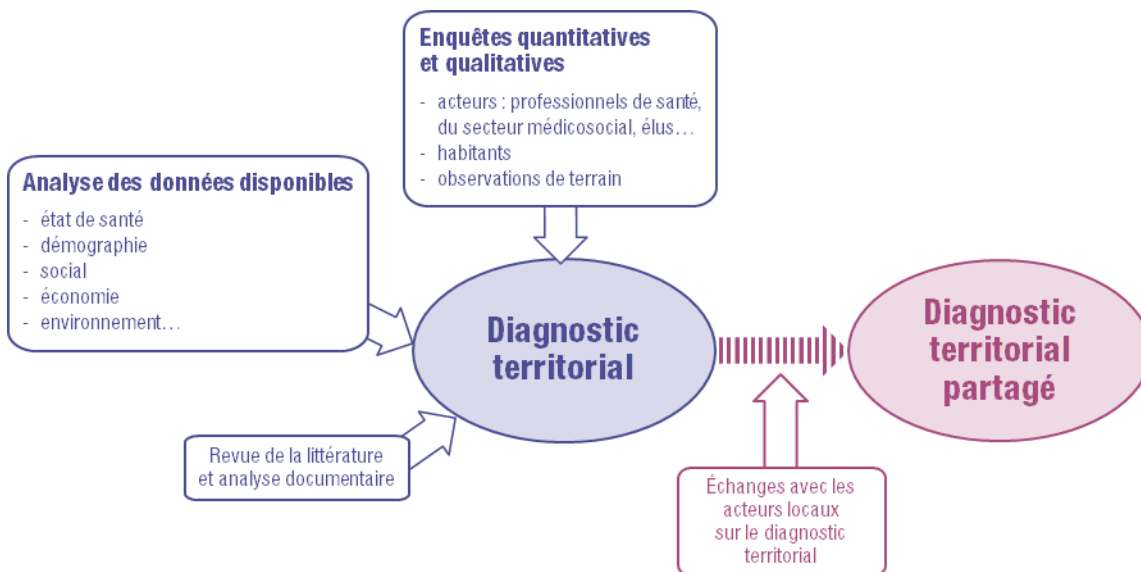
Enquêtes quantitatives et qualitatives

- acteurs : professionnels de santé, du secteur médicosocial, élus…
- habitants
- observations de terrain

Analyse des données disponibles

- état de santé
- démographie
- social
- économie
- environnement…

Diagnostic territorial

Diagnostic territorial partagé

Revue de la littérature et analyse documentaire

Échanges avec les acteurs locaux sur le diagnostic territorial